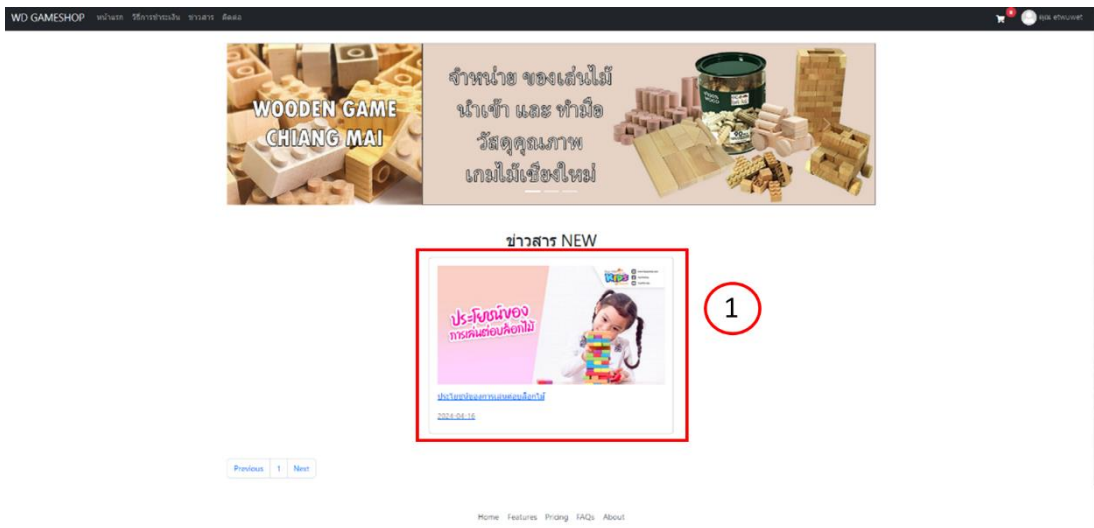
WD GAMESHOP หน้าแรก วิธีการชำระเงิน ข่าวสาร ติดต่อ

WOODEN GAME CHIANG MAI

จำหน่าย ของเล่นไม้ นำเข้า และ ทำมือ วัสดุคุณภาพ เกมไม้เชียงใหม่

ข่าวสาร NEW

ประโยชน์ของ การเล่นต่อบล็อกไม้

1

ประโยชน์ของการเล่นต่อบล็อกไม้

2024-04-16

Previous 1 Next

Home Features Pricing FAQs About